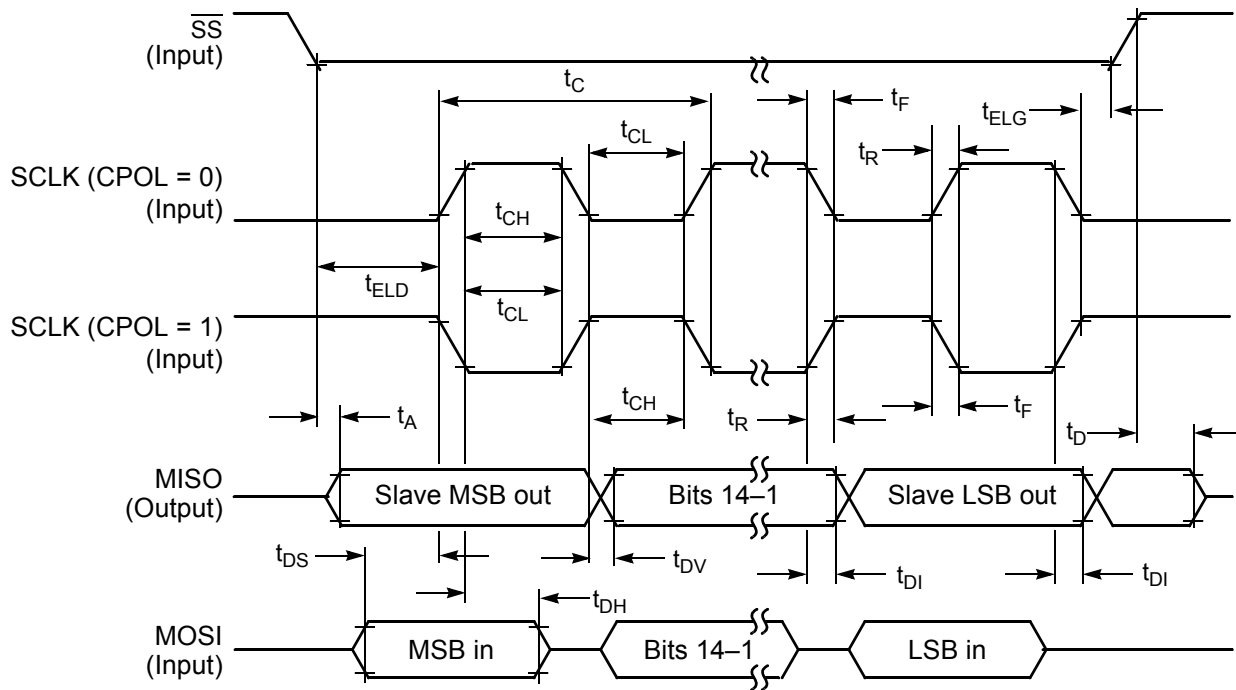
$\overline{SS}$ (Input)

$t_C$

$t_F$

$t_{ELG}$

$t_{CL}$

$t_R$

SCLK (CPOL = 0) (Input)

$t_{CH}$

$t_{ELD}$

$t_{CL}$

SCLK (CPOL = 1) (Input)

$t_A$

$t_{CH}$

$t_R$

$t_F$

$t_D$

MISO (Output)

Slave MSB out

Bits 14–1

Slave LSB out

$t_{DS}$

$t_{DV}$

$t_{DI}$

$t_{DI}$

$t_{DH}$

MOSI (Input)

MSB in

Bits 14–1

LSB in